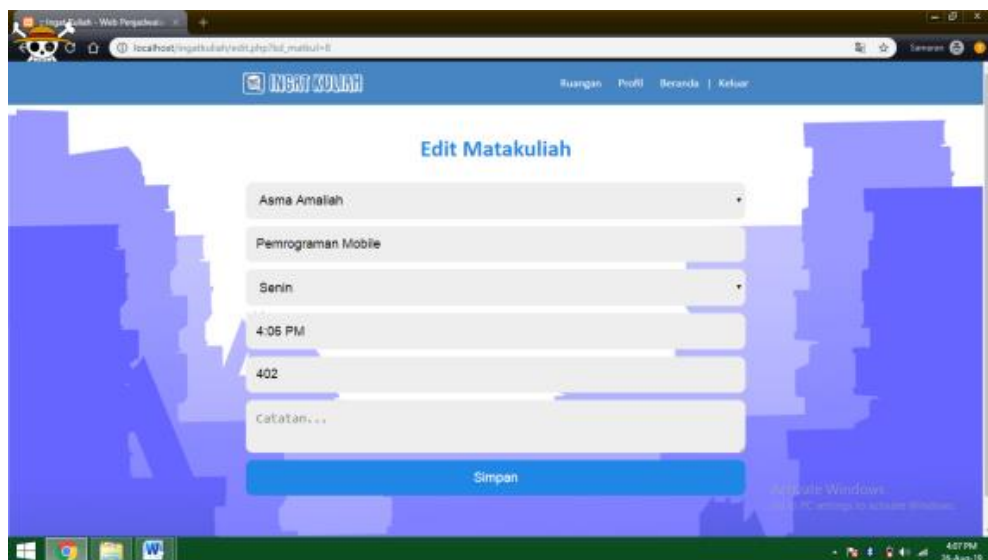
IngatKuliah - Web Penjadwal... ×

localhost/ingatkuliah/edit.php?id_matkul=8

INGAT KULIAH

Ruangan Profil Beranda | Keluar

Edit Matakuliah

Asma Amaliah

Pemrograman Mobile

Senin

4:05 PM

402

Catatan...

Simpan

Activate Windows
Go to PC settings to activate Windows.

4:07 PM
26-Aug-19